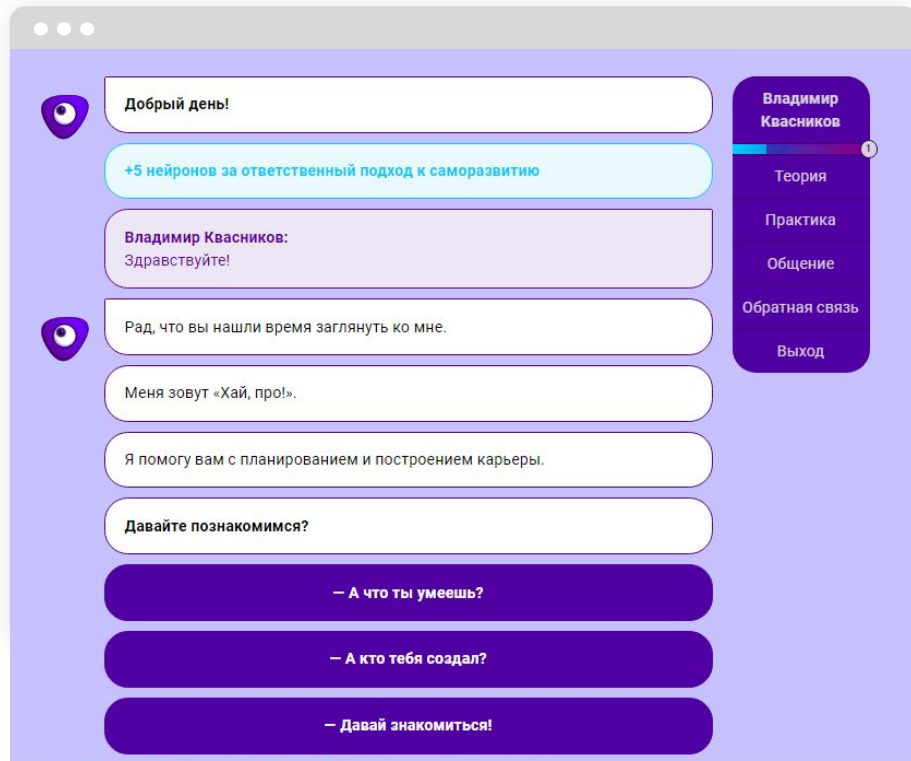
Добрый день!

+5 нейронов за ответственный подход к саморазвитию

Владимир Квасников:
Здравствуйте!

Рад, что вы нашли время заглянуть ко мне.

Меня зовут «Хай, про!».

Я помогу вам с планированием и построением карьеры.

Давайте познакомимся?

— А что ты умеешь?

— А кто тебя создал?

— Давай знакомиться!

Владимир Квасников

1

Теория

Практика

Общение

Обратная связь

Выход